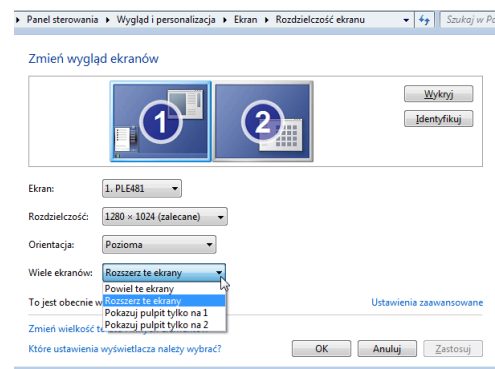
▸ Panel sterowania ▸ Wygląd i personalizacja ▸ Ekran ▸ Rozdzielczość ekranu

Szukaj w Pan

Zmień wygląd ekranów

1

2

Wykryj

Identyfikuj

Ekran: 1. PLE481

Rozdzielczość: 1280 × 1024 (zalecane)

Orientacja: Pozioma

Wiele ekranów: Rozszerz te ekrany

Powiel te ekrany
Rozszerz te ekrany
Pokazuj pulpit tylko na 1
Pokazuj pulpit tylko na 2

To jest obecnie w

Ustawienia zaawansowane

Zmień wielkość t

Które ustawienia wyświetlacza należy wybrać?

OK

Anuluj

Zastosuj